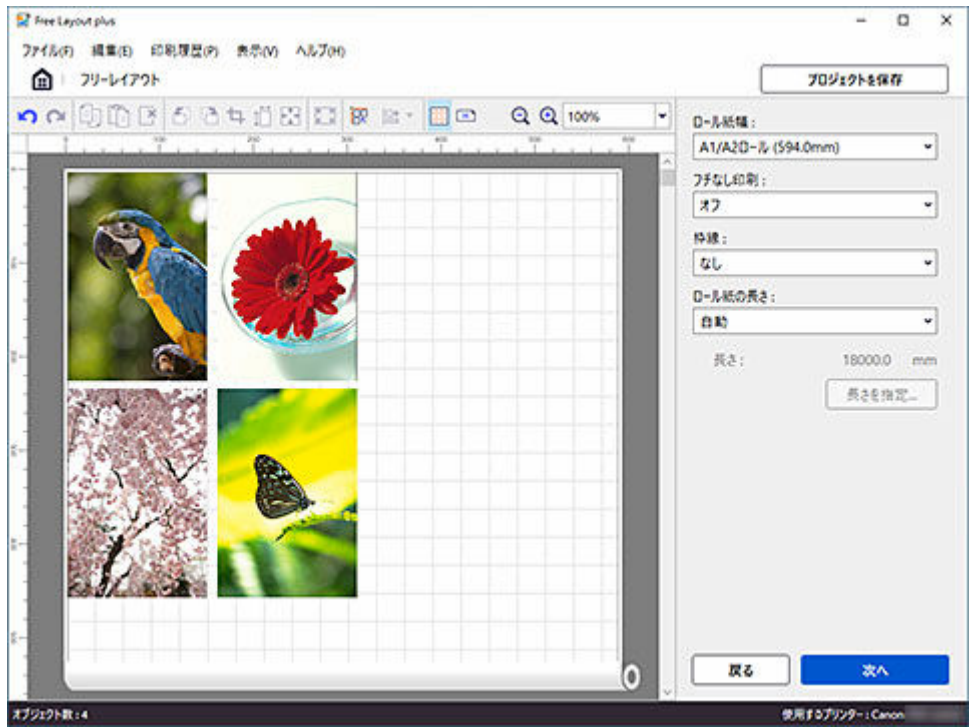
Free Layout plus

ファイル(F) 編集(E) 印刷履歴(P) 表示(V) ヘルプ(H)

フリーレイアウト

プロジェクトを保存

100%

ロール紙幅：
A1/A2ロール (594.0mm)

フチなし印刷：
オフ

枠線：
なし

ロール紙の長さ：
自動

長さ： 18000.0 mm

長さを指定...

戻る

次へ

オブジェクト数：4

使用するプリンター：Canon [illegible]